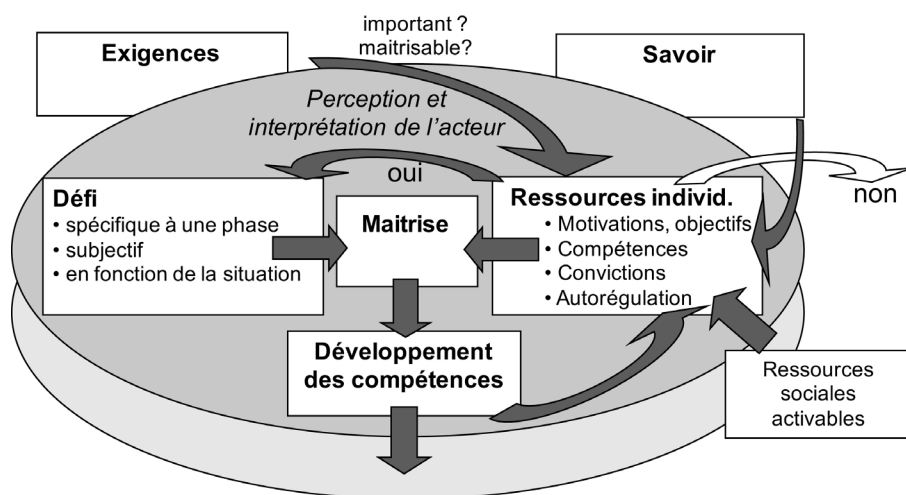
important ?
maitrisable?

Exigences

Savoir

Perception et interprétation de l'acteur

oui

non

Défi
• spécifique à une phase
• subjectif
• en fonction de la situation

Maitrise

Ressources individ.
• Motivations, objectifs
• Compétences
• Convictions
• Autorégulation

Développement des compétences

Ressources sociales activables